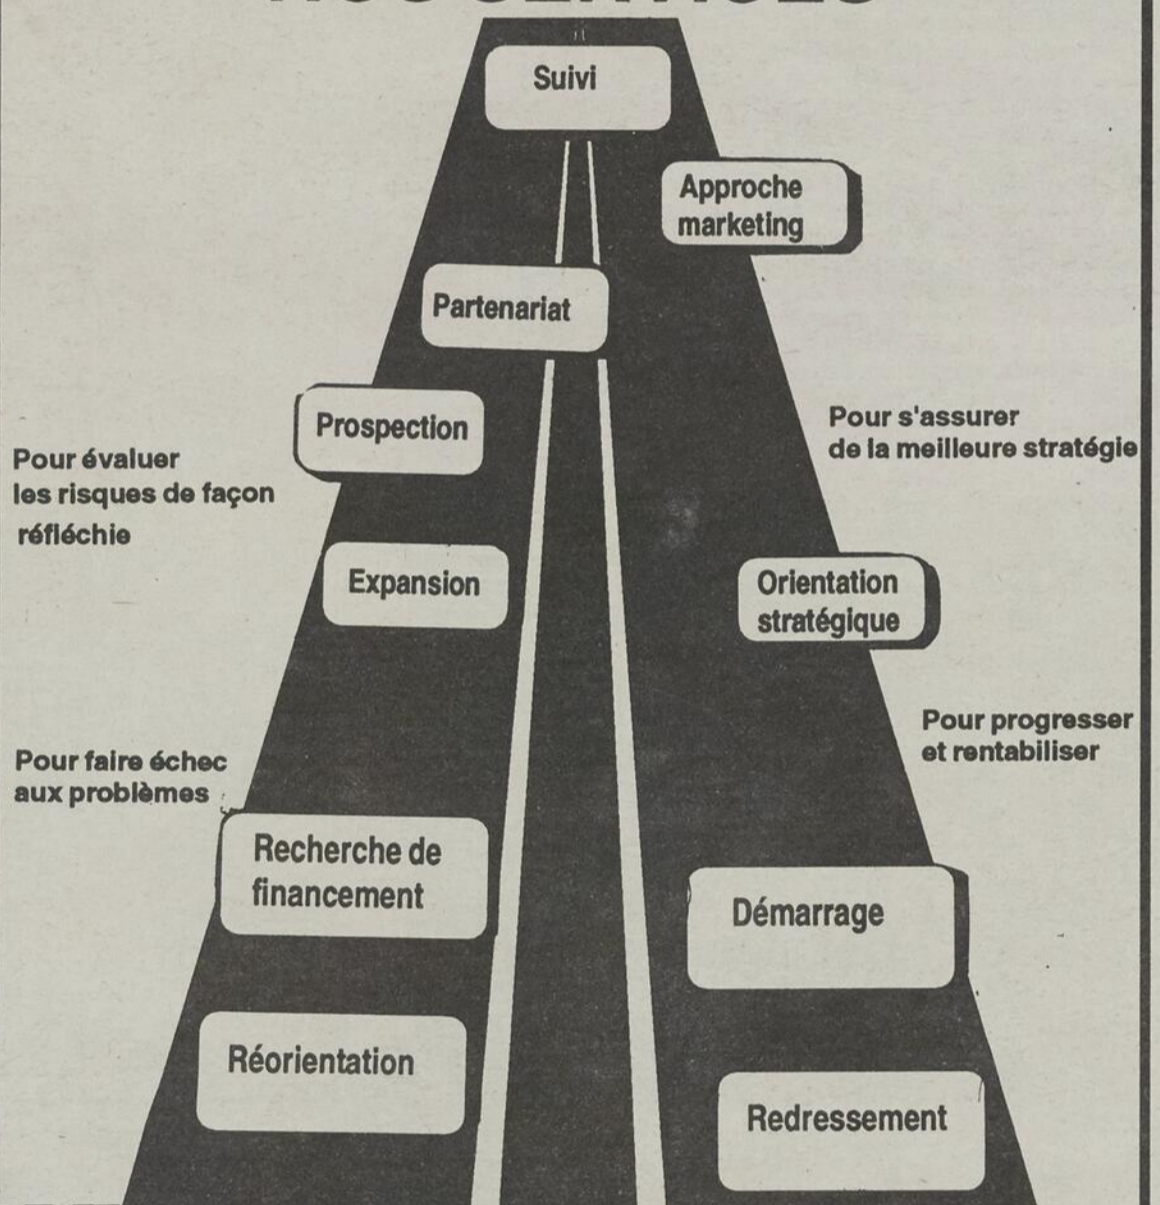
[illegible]

Suivi

Approche marketing

Partenariat

Prospection

Pour s'assurer de la meilleure stratégie

Pour évaluer les risques de façon réfléchie

Expansion

Orientation stratégique

Pour progresser et rentabiliser

Pour faire échec aux problèmes

Recherche de financement

Démarrage

Réorientation

Redressement